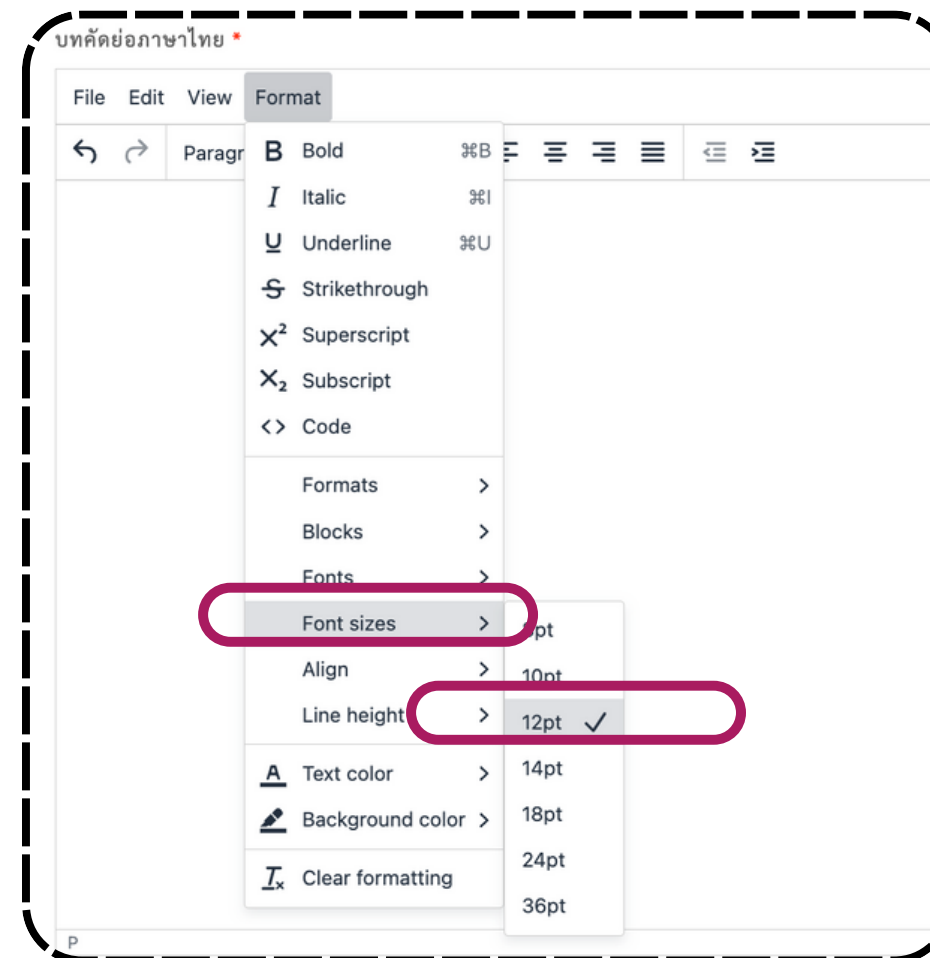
บทคัดย่อภาษาไทย *

File Edit View Format

Paragr

B Bold ⌘B
I Italic ⌘I
U Underline ⌘U
S Strikethrough
$X^2$ Superscript
$X_2$ Subscript
<> Code

Formats >
Blocks >
Fonts >
Font sizes >
Align >
Line height >

A Text color >
Background color >

$T_x$ Clear formatting

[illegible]pt
10pt
12pt ✓
14pt
18pt
24pt
36pt

P